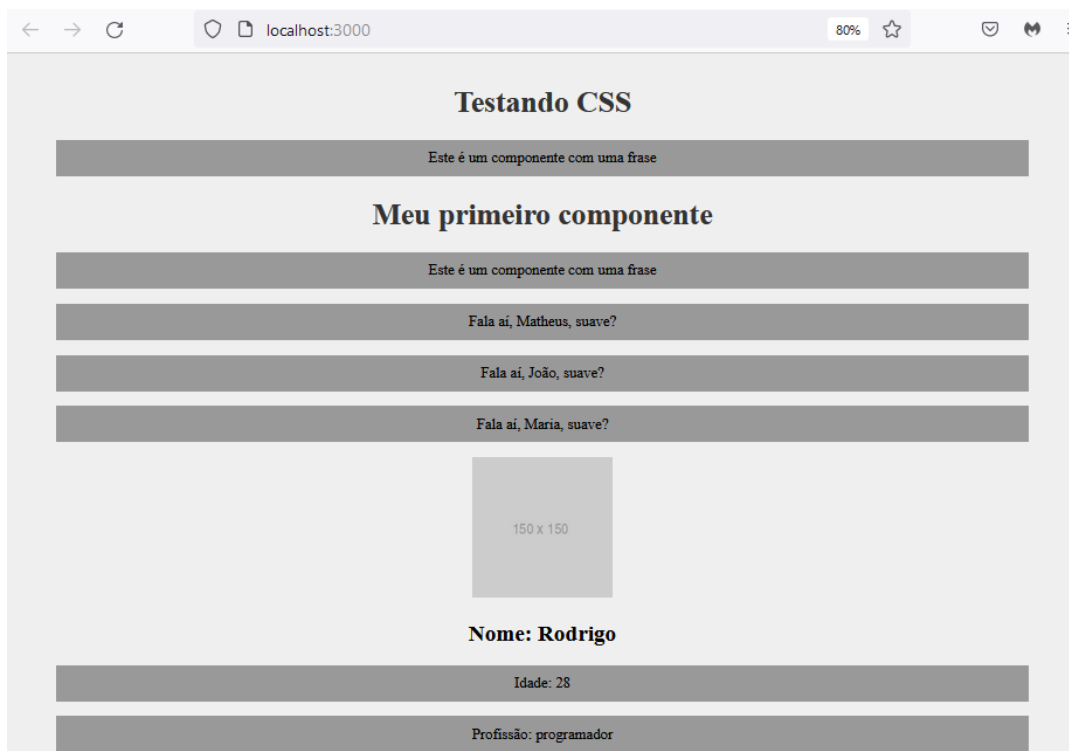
localhost:3000

80%

Testando CSS

Este é um componente com uma frase

Meu primeiro componente

Este é um componente com uma frase

Fala aí, Matheus, suave?

Fala aí, João, suave?

Fala aí, Maria, suave?

150 x 150

Nome: Rodrigo

Idade: 28

Profissão: programador